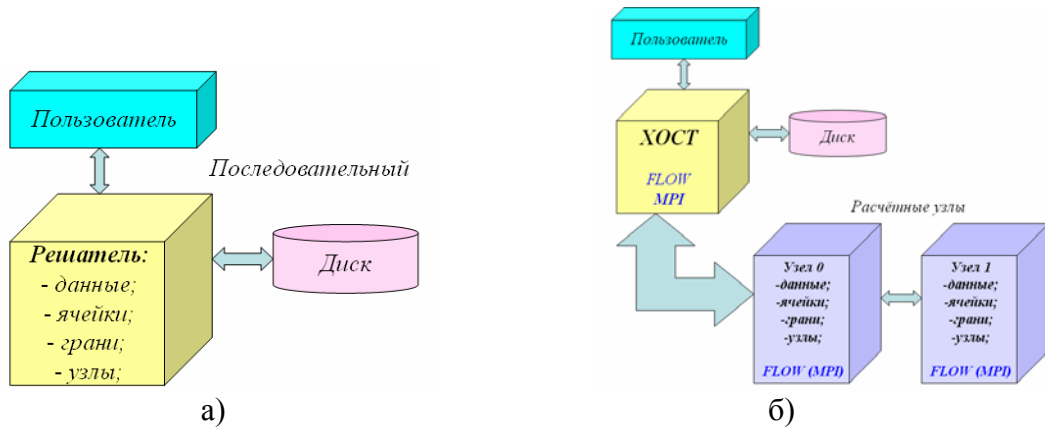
Пользователь

Последовательный

Решатель:
- данные;
- ячейки;
- грани;
- узлы;

Диск

а)

Пользователь

ХОСТ
FLOW
MPI

Диск

Расчётные узлы

Узел 0
-данные;
-ячейки;
-грани;
-узлы;
FLOW (MPI)

Узел 1
-данные;
-ячейки;
-грани;
-узлы;
FLOW (MPI)

б)